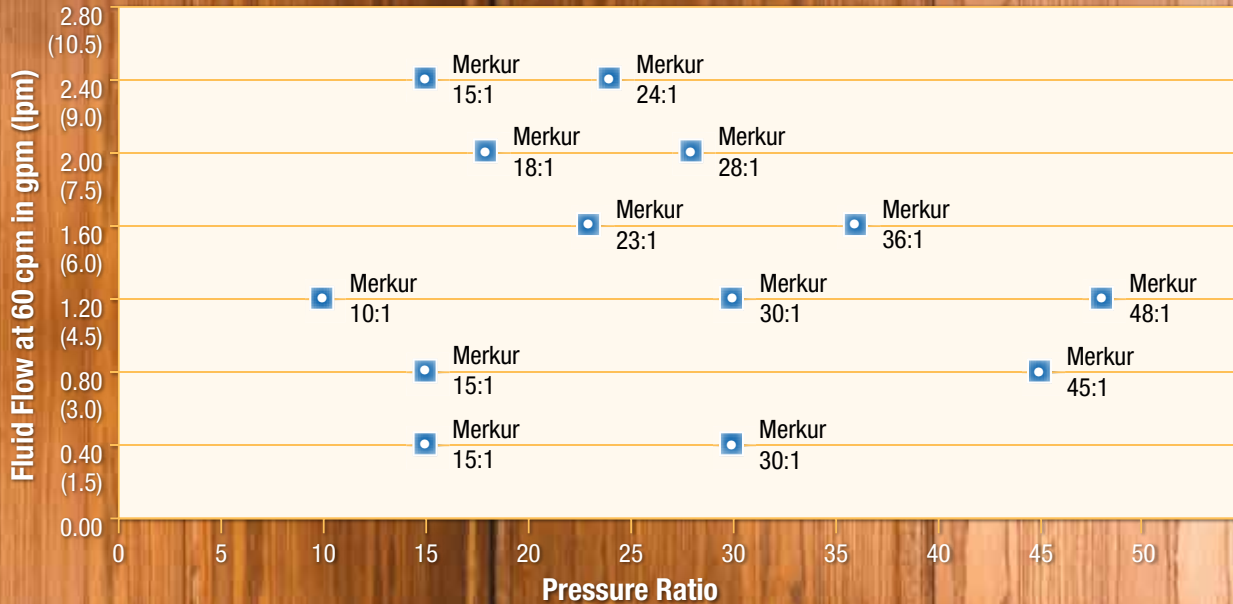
Fluid Flow at 60 cpm in gpm (lpm)

2.80 (10.5)
2.40 (9.0)
2.00 (7.5)
1.60 (6.0)
1.20 (4.5)
0.80 (3.0)
0.40 (1.5)
0.00

Merkur 15:1
Merkur 24:1
Merkur 18:1
Merkur 28:1
Merkur 23:1
Merkur 36:1
Merkur 10:1
Merkur 30:1
Merkur 48:1
Merkur 15:1
Merkur 45:1
Merkur 15:1
Merkur 30:1

0 5 10 15 20 25 30 35 40 45 50

Pressure Ratio